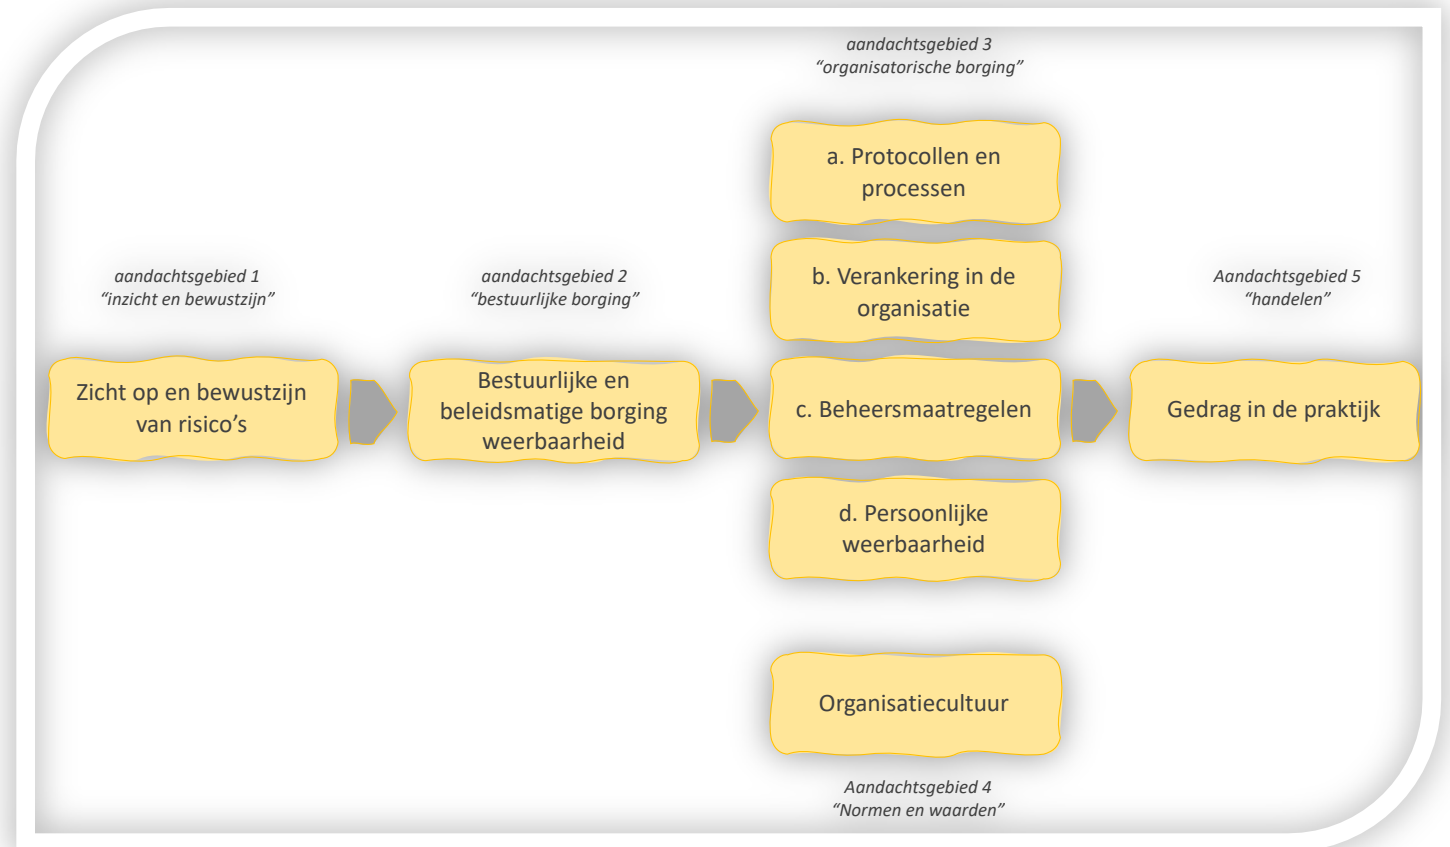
aandachtsgebied 3
"organisatorische borging"

a. Protocollen en processen

b. Verankering in de organisatie

aandachtsgebied 1
"inzicht en bewustzijn"

aandachtsgebied 2
"bestuurlijke borging"

Aandachtsgebied 5
"handelen"

Zicht op en bewustzijn van risico's

Bestuurlijke en beleidsmatige borging weerbaarheid

c. Beheersmaatregelen

Gedrag in de praktijk

d. Persoonlijke weerbaarheid

Organisatiecultuur

Aandachtsgebied 4
"Normen en waarden"